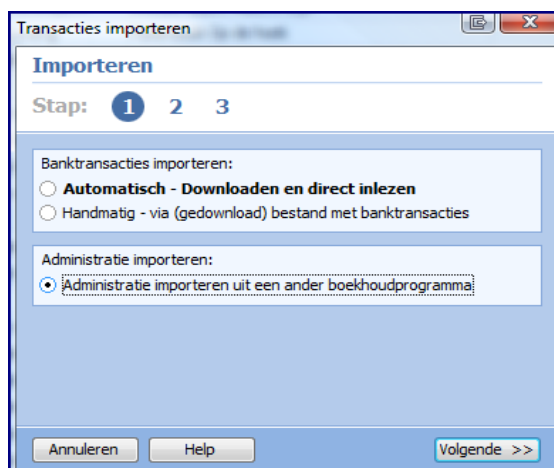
Transacties importeren

Importeren

Stap: 1 2 3

Banktransacties importeren:
Automatisch - Downloaden en direct inlezen
Handmatig - via (gedownload) bestand met banktransacties

Administratie importeren:
Administratie importeren uit een ander boekhoudprogramma

Annuleren
Help
Volgende >>